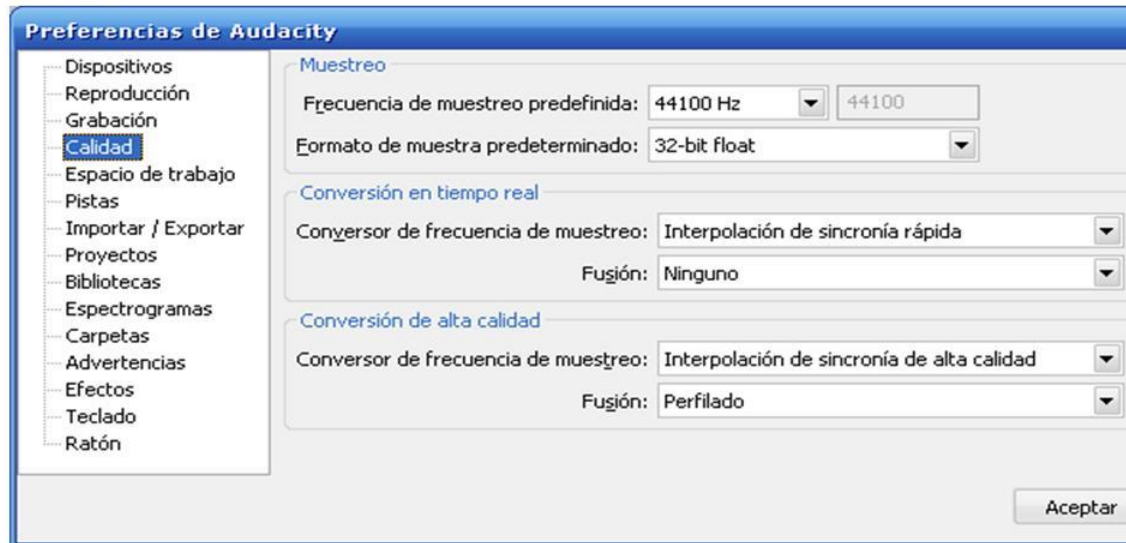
Preferencias de Audacity

Dispositivos
Reproducción
Grabación
Calidad
Espacio de trabajo
Pistas
Importar / Exportar
Proyectos
Bibliotecas
Espectrogramas
Carpetas
Advertencias
Efectos
Teclado
Ratón

Muestreo
Frecuencia de muestreo predefinida: 44100 Hz 44100
Formato de muestra predeterminado: 32-bit float

Conversión en tiempo real
Conversor de frecuencia de muestreo: Interpolación de sincronía rápida
Fusión: Ninguno

Conversión de alta calidad
Conversor de frecuencia de muestreo: Interpolación de sincronía de alta calidad
Fusión: Perfilado

Aceptar